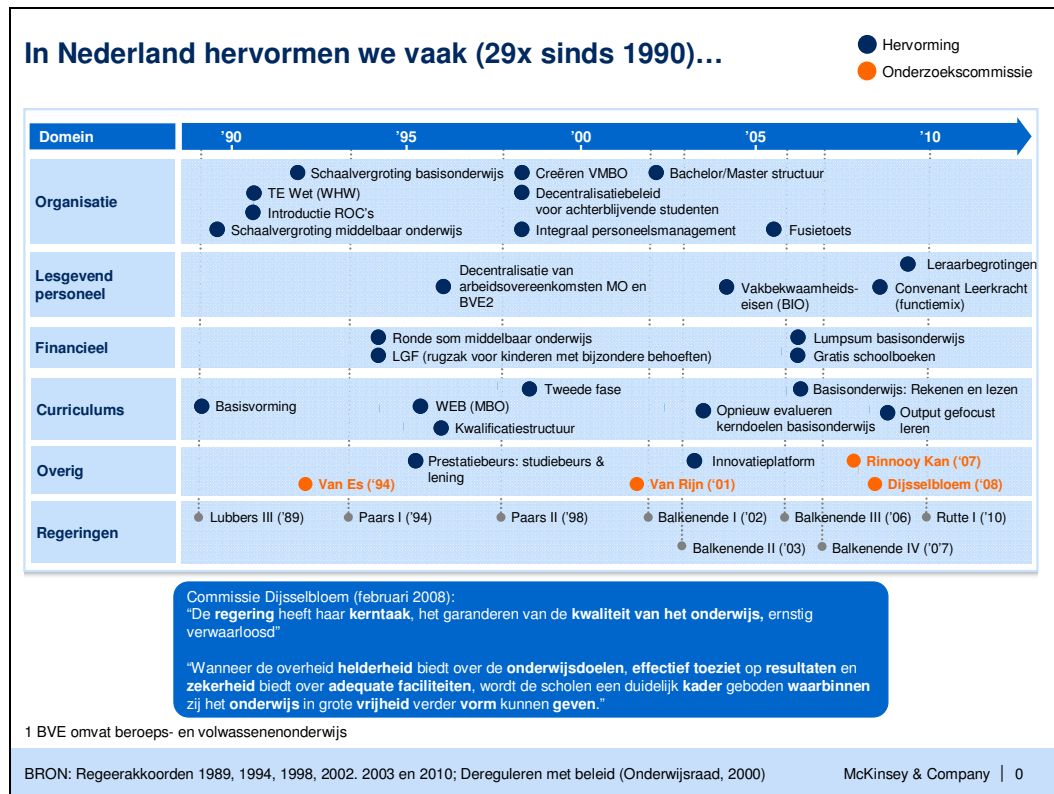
In Nederland hervormen we vaak (29x sinds 1990)…

Hervorming
Onderzoekscommissie

| Domein | '90 | '95 | '00 | '05 | '10 |
|---|---|---|---|---|---|

Organisatie
Schaalvergroting basisonderwijs
TE Wet (WHW)
Introductie ROC's
Schaalvergroting middelbaar onderwijs
Creëren VMBO
Decentralisatiebeleid voor achterblijvende studenten
Integraal personeelsmanagement
Bachelor/Master structuur
Fusietoets

Lesgevend personeel
Decentralisatie van arbeidsovereenkomsten MO en BVE2
Vakbekwaamheids-eisen (BIO)
Leraarbegrotingen
Convenant Leerkracht (functiemix)

Financieel
Ronde som middelbaar onderwijs
LGF (rugzak voor kinderen met bijzondere behoeften)
Lumpsum basisonderwijs
Gratis schoolboeken

Curriculums
Basisvorming
WEB (MBO)
Kwalificatiestructuur
Tweede fase
Opnieuw evalueren kerndoelen basisonderwijs
Basisonderwijs: Rekenen en lezen
Output gefocust leren

Overig
Van Es ('94)
Prestatiebeurs: studiebeurs & lening
Van Rijn ('01)
Innovatieplatform
Rinnooy Kan ('07)
Dijsselbloem ('08)

Regeringen
Lubbers III ('89)
Paars I ('94)
Paars II ('98)
Balkenende I ('02)
Balkenende II ('03)
Balkenende III ('06)
Balkenende IV ('0'7)
Rutte I ('10)

Commissie Dijsselbloem (februari 2008):
"De regering heeft haar kerntaak, het garanderen van de kwaliteit van het onderwijs, ernstig verwaarloosd"

"Wanneer de overheid helderheid biedt over de onderwijsdoelen, effectief toeziet op resultaten en zekerheid biedt over adequate faciliteiten, wordt de scholen een duidelijk kader geboden waarbinnen zij het onderwijs in grote vrijheid verder vorm kunnen geven."

1 BVE omvat beroeps- en volwassenenonderwijs

BRON: Regeerakkoorden 1989, 1994, 1998, 2002. 2003 en 2010; Dereguleren met beleid (Onderwijsraad, 2000)

McKinsey & Company | 0